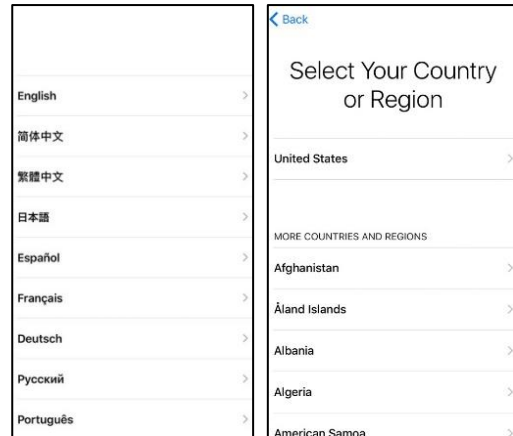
English
简体中文
繁體中文
日本語
Español
Français
Deutsch
Русский
Português

Back

Select Your Country or Region

United States

MORE COUNTRIES AND REGIONS

Afghanistan
Åland Islands
Albania
Algeria
American Samoa